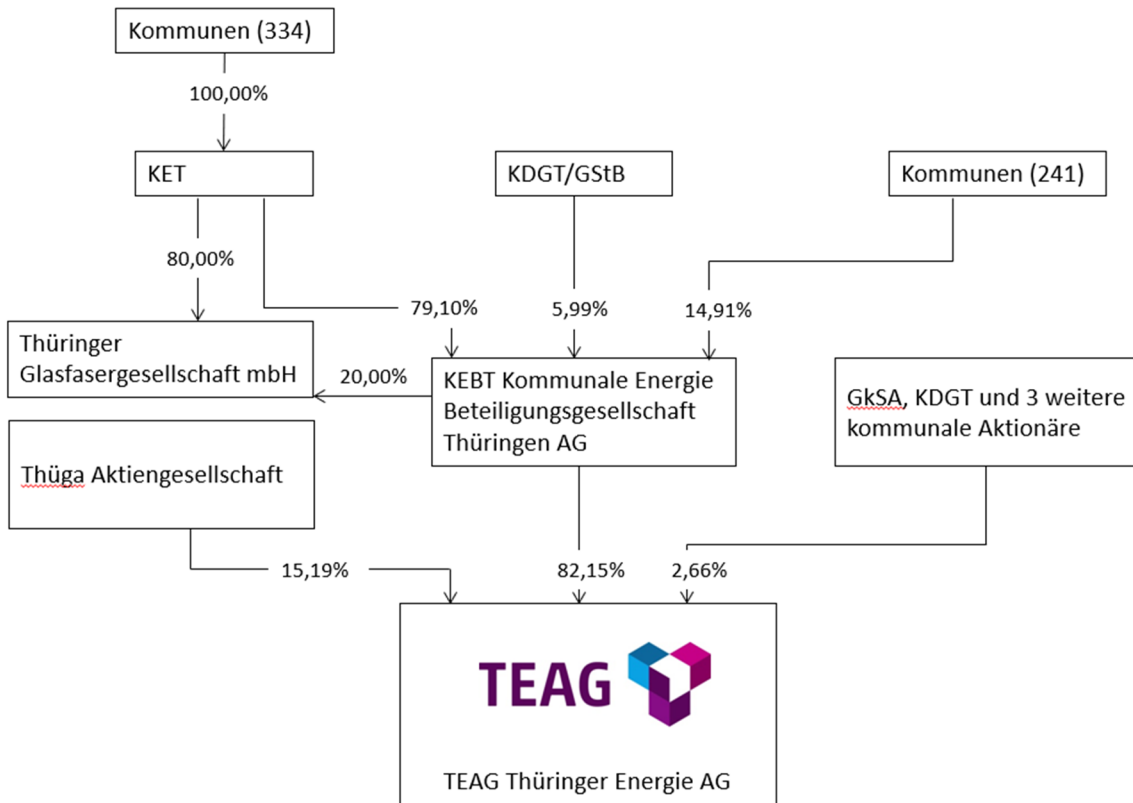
Kommunen (334)

100,00%

KET

KDGT/GStB

Kommunen (241)

80,00%

79,10%

5,99%

14,91%

Thüringer Glasfasergesellschaft mbH

20,00%

KEBT Kommunale Energie Beteiligungsgesellschaft Thüringen AG

GkSA, KDGT und 3 weitere kommunale Aktionäre

Thüga Aktiengesellschaft

15,19%

82,15%

2,66%

TEAG

TEAG Thüringer Energie AG